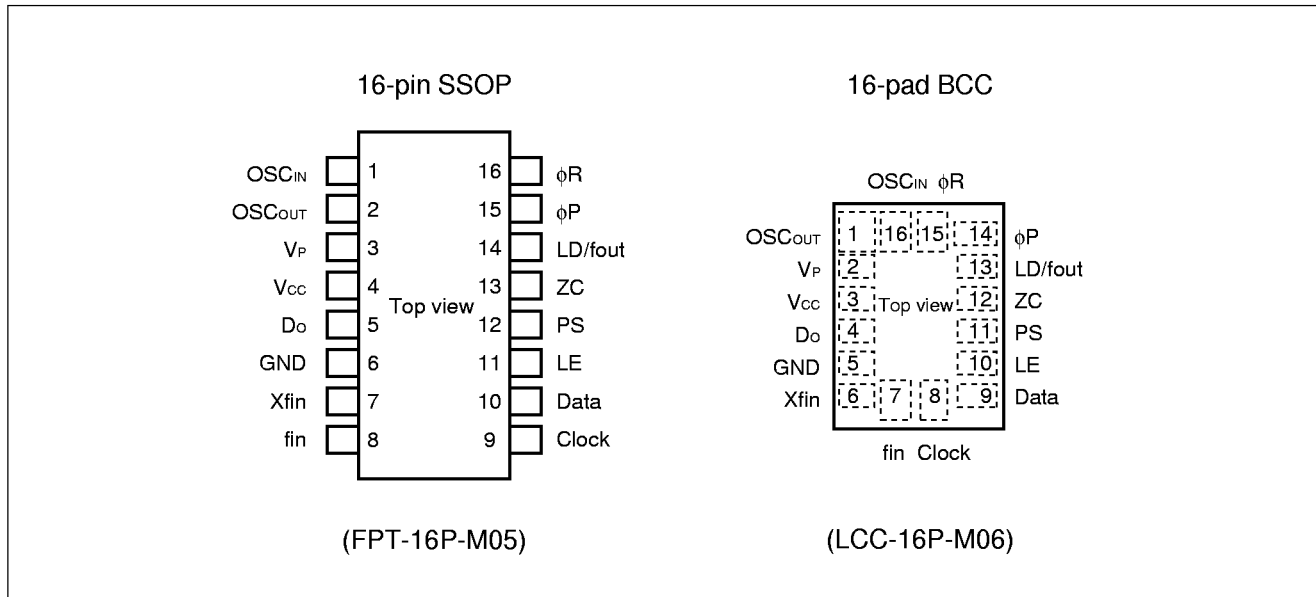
16-pin SSOP

$OSC_{IN}$ 1
$OSC_{OUT}$ 2
$V_P$ 3
$V_{CC}$ 4
$D_O$ 5
GND 6
Xfin 7
fin 8

Top view

16 $\phi R$
15 $\phi P$
14 LD/fout
13 ZC
12 PS
11 LE
10 Data
9 Clock

(FPT-16P-M05)

16-pad BCC

$OSC_{IN}$ $\phi R$

$OSC_{OUT}$ 1 16 15 14 $\phi P$
$V_P$ 2 13 LD/fout
$V_{CC}$ 3 Top view 12 ZC
$D_O$ 4 11 PS
GND 5 10 LE
Xfin 6 7 8 9 Data

fin Clock

(LCC-16P-M06)